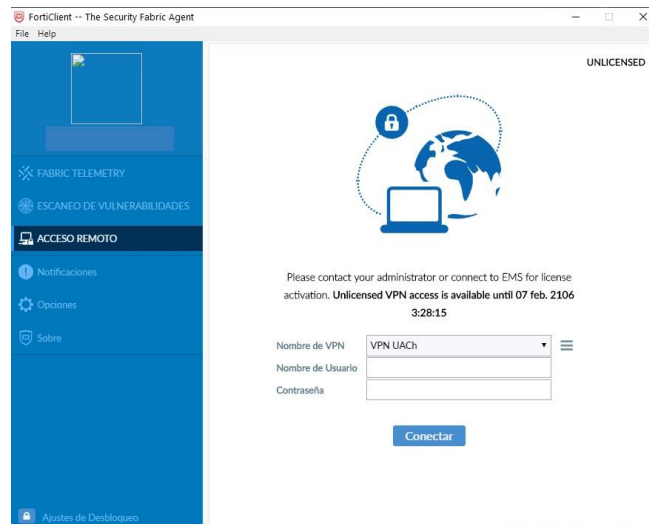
FortiClient -- The Security Fabric Agent
File Help

UNLICENSED

FABRIC TELEMETRY
ESCANEO DE VULNERABILIDADES
ACCESO REMOTO
Notificaciones
Opciones
Sobre

Please contact your administrator or connect to EMS for license activation. Unlicensed VPN access is available until 07 feb. 2106 3:28:15

Nombre de VPN VPN UACh
Nombre de Usuario
Contraseña

Conectar

Ajustes de Desbloqueo